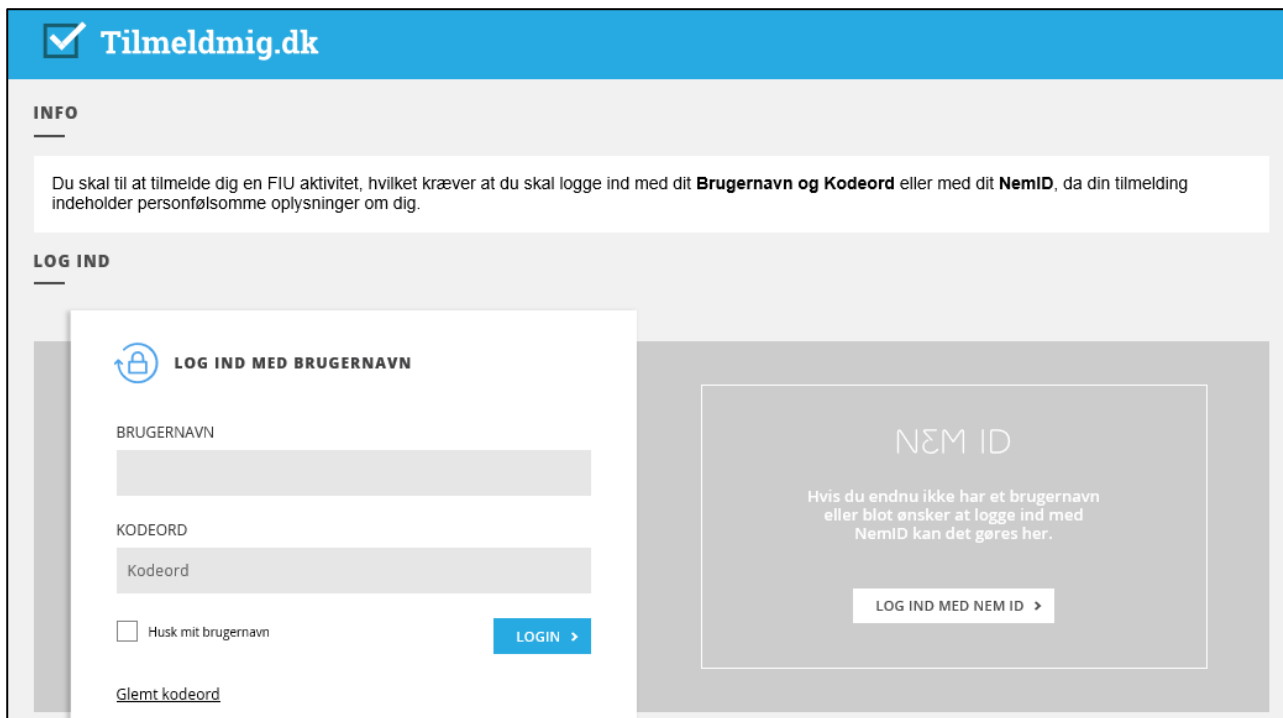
Tilmeldmig.dk

INFO

Du skal til at tilmelde dig en FIU aktivitet, hvilket kræver at du skal logge ind med dit **Brugernavn og Kodeord** eller med dit **NemID**, da din tilmelding indeholder personfølsomme oplysninger om dig.

LOG IND

LOG IND MED BRUGERNAVN

BRUGERNAVN

KODEORD

Kodeord

Husk mit brugernavn

LOGIN ›

Glemt kodeord

NƐM ID

Hvis du endnu ikke har et brugernavn eller blot ønsker at logge ind med NemID kan det gøres her.

LOG IND MED NEM ID ›